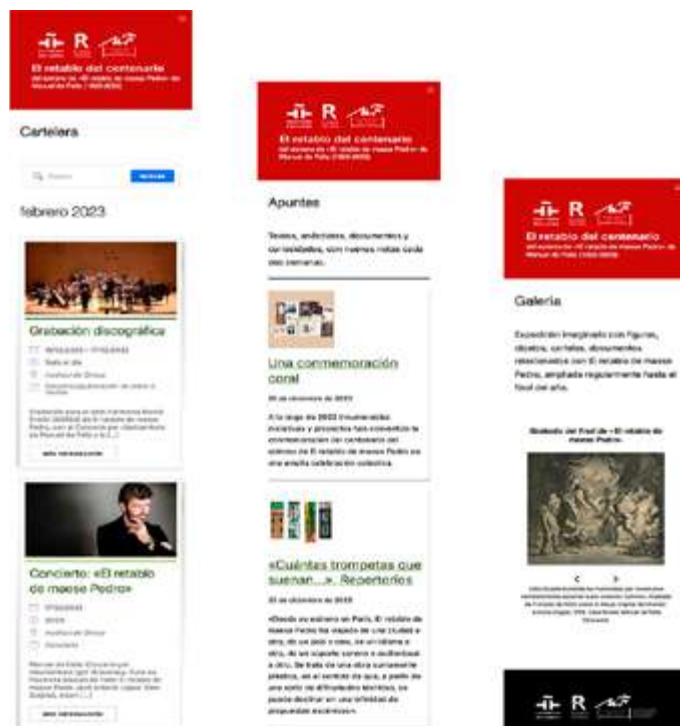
El retablo del centenario
del estreno de «El retablo de maese Pedro» de Manuel de Falla (1923-2023)

Cartelera

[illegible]

febrero 2023

Grabación discográfica

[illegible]

Concierto: «El retablo de maese Pedro»

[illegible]

El retablo del centenario
del estreno de «El retablo de maese Pedro» de Manuel de Falla (1923-2023)

Apuntes

Textos, anécdotas, documentos y curiosidades, con nuevas notas cada dos semanas.

Una conmemoración coral

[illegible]

«Cuántas trompetas que suenan...». Repertorios

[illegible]

El retablo del centenario
del estreno de «El retablo de maese Pedro» de Manuel de Falla (1923-2023)

Galería

Exposición imaginaria con figuras, objetos, carteles, documentos relacionados con El retablo de maese Pedro, ampliada regularmente hasta el final del año.

Grabado del final de «El retablo de maese Pedro»

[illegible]